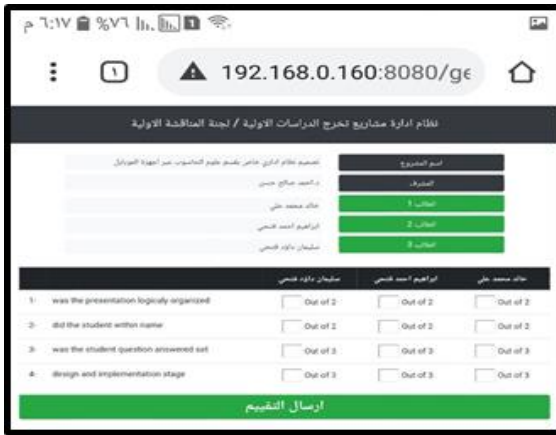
٦:١٧ م %٧٦

192.168.0.160:8080/ge

١

نظام ادارة مشاريع تخرج الدراسات الاولية / لجنة المناقشة الاولية

| اسم المشروع | تصميم نظام اداري خاص بقسم علوم الحاسوب عبر اجهزة الموبايل |
|---|---|
| المشرف | د.احمد صالح حسن |
| الطالب 1 | خالد محمد علي |
| الطالب 2 | ابراهيم احمد فتحي |
| الطالب 3 | سليمان داود فتحي |

| | | سليمان داود فتحي | ابراهيم احمد فتحي | خالد محمد علي |
|---|---|---|---|---|
| 1- | was the presentation logically organized | Out of 2 | Out of 2 | Out of 2 |
| 2- | did the student within name | Out of 2 | Out of 2 | Out of 2 |
| 3- | was the student question answered set | Out of 3 | Out of 3 | Out of 3 |
| 4- | design and implementation stage | Out of 3 | Out of 3 | Out of 3 |

ارسال التقييم